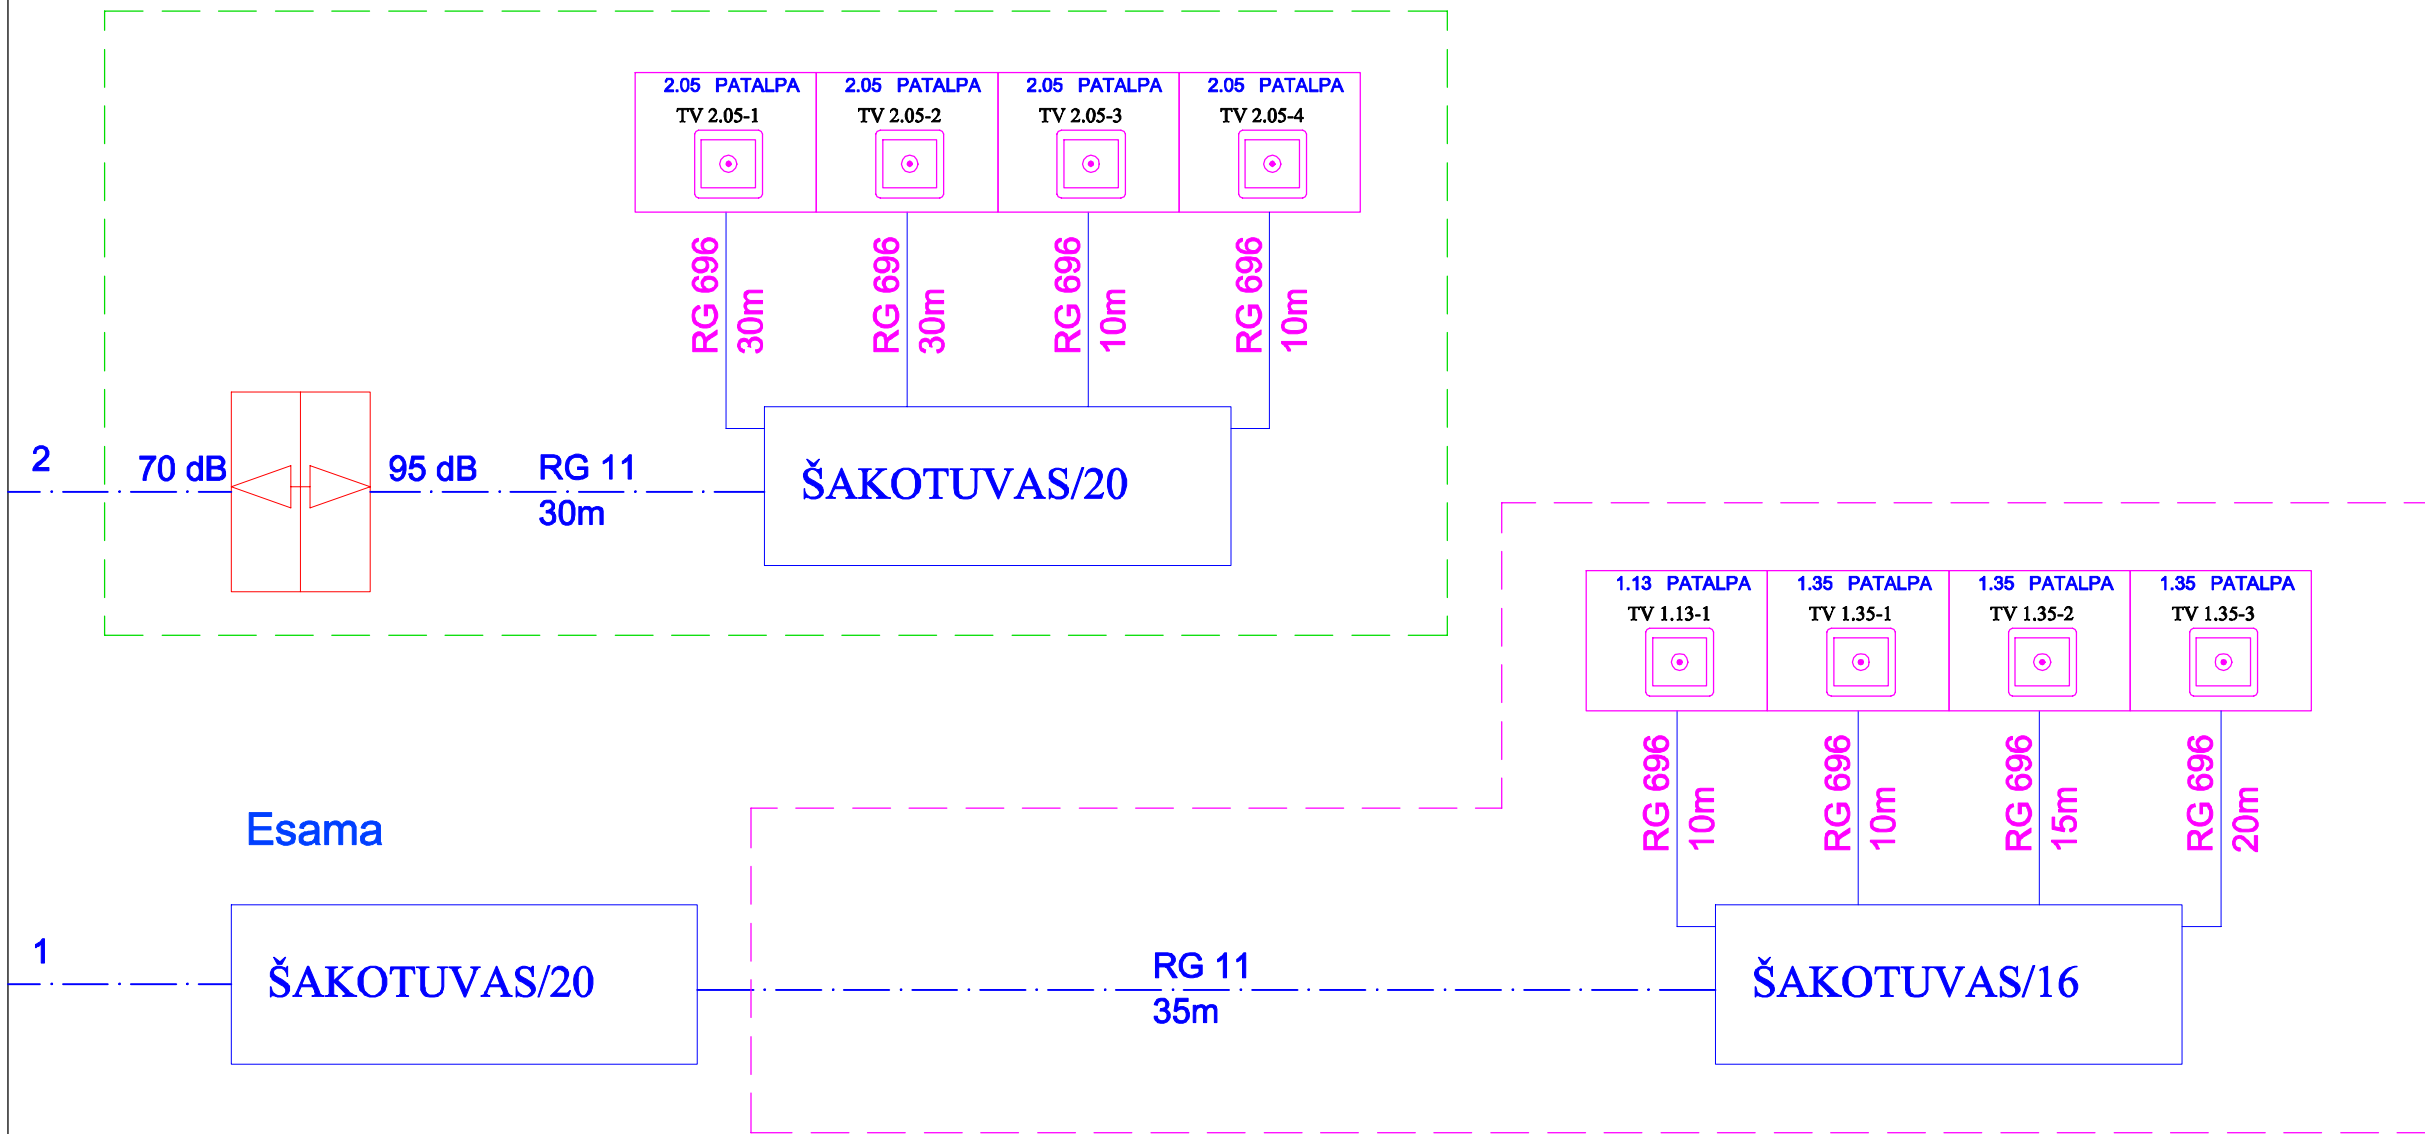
2.05 PATALPA
TV 2.05-1

2.05 PATALPA
TV 2.05-2

2.05 PATALPA
TV 2.05-3

2.05 PATALPA
TV 2.05-4

RG 696
30m

RG 696
30m

RG 696
10m

RG 696
10m

2

70 dB

95 dB

RG 11
30m

ŠAKOTUVAS/20

1.13 PATALPA
TV 1.13-1

1.35 PATALPA
TV 1.35-1

1.35 PATALPA
TV 1.35-2

1.35 PATALPA
TV 1.35-3

RG 696
10m

RG 696
10m

RG 696
15m

RG 696
20m

Esama

1

ŠAKOTUVAS/20

RG 11
35m

ŠAKOTUVAS/16